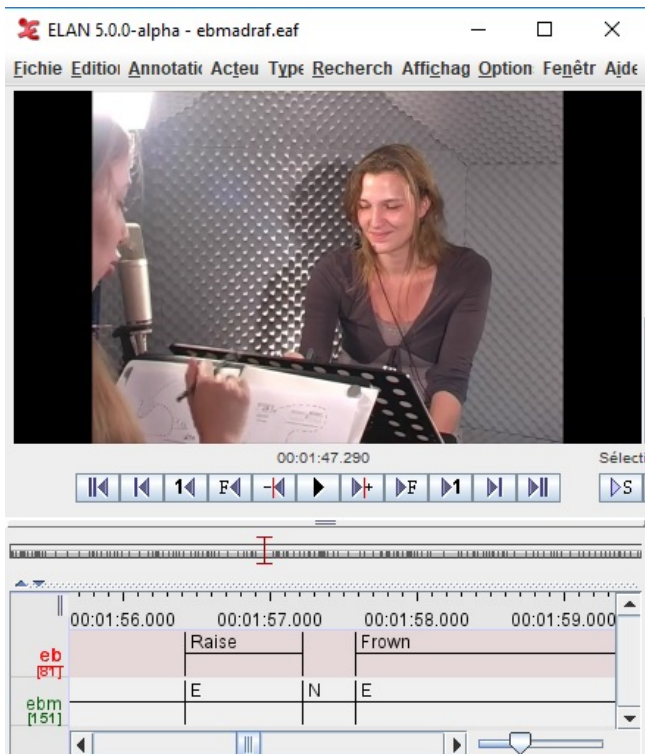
ELAN 5.0.0-alpha - ebmadraf.eaf

Fichie Editio Annotati Acteu Type Recherch Affichag Option Fenêtr Aide

00:01:47.290

Sélecti

F◀ ▶F ▶1 ▷S

00:01:56.000 00:01:57.000 00:01:58.000 00:01:59.000

eb [81] Raise Frown

ebm [151] E N E